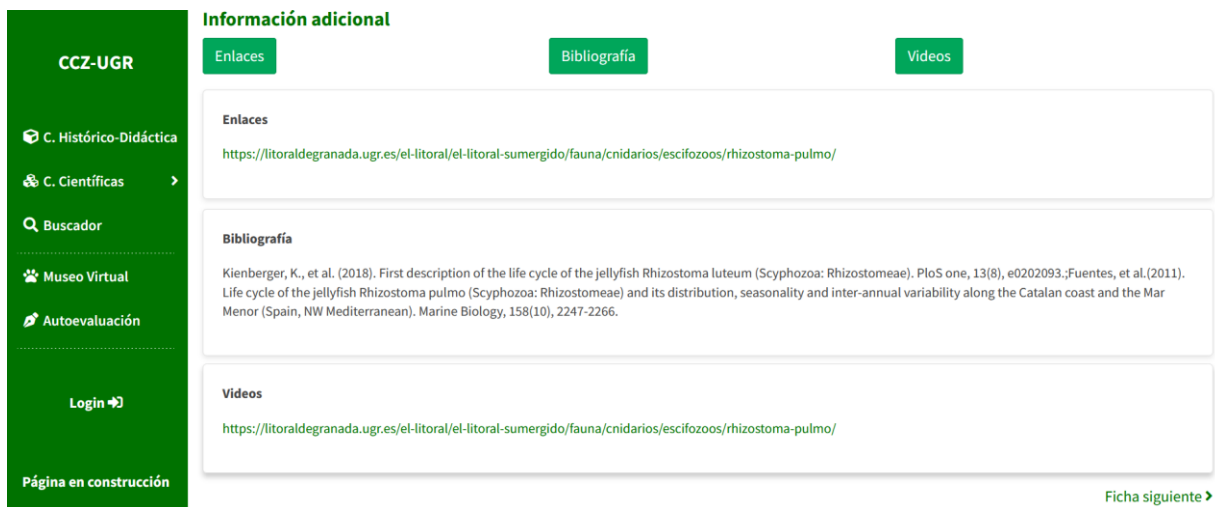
CCZ-UGR

C. Histórico-Didáctica

C. Científicas

Buscador

Museo Virtual

Autoevaluación

Login

Página en construcción

Información adicional

Enlaces

Bibliografía

Videos

Enlaces

https://litoraldegranada.ugr.es/el-litoral/el-litoral-sumergido/fauna/cnidarios/escifozoos/rhizostoma-pulmo/

Bibliografía

Kienberger, K., et al. (2018). First description of the life cycle of the jellyfish Rhizostoma luteum (Scyphozoa: Rhizostomeae). PloS one, 13(8), e0202093.;Fuentes, et al.(2011). Life cycle of the jellyfish Rhizostoma pulmo (Scyphozoa: Rhizostomeae) and its distribution, seasonality and inter-annual variability along the Catalan coast and the Mar Menor (Spain, NW Mediterranean). Marine Biology, 158(10), 2247-2266.

Videos

https://litoraldegranada.ugr.es/el-litoral/el-litoral-sumergido/fauna/cnidarios/escifozoos/rhizostoma-pulmo/

Ficha siguiente